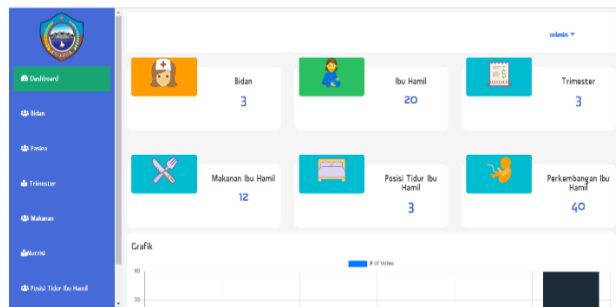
Dashboard

Bidan

Pasien

Trimester

Makanan

Nutrisi

Posisi Tidur Ibu Hamil

admin ▾

Bidan
3

Ibu Hamil
20

Trimester
3

Makanan Ibu Hamil
12

Posisi Tidur Ibu Hamil
3

Perkembangan Ibu Hamil
40

Grafik

# of Votes

40

35